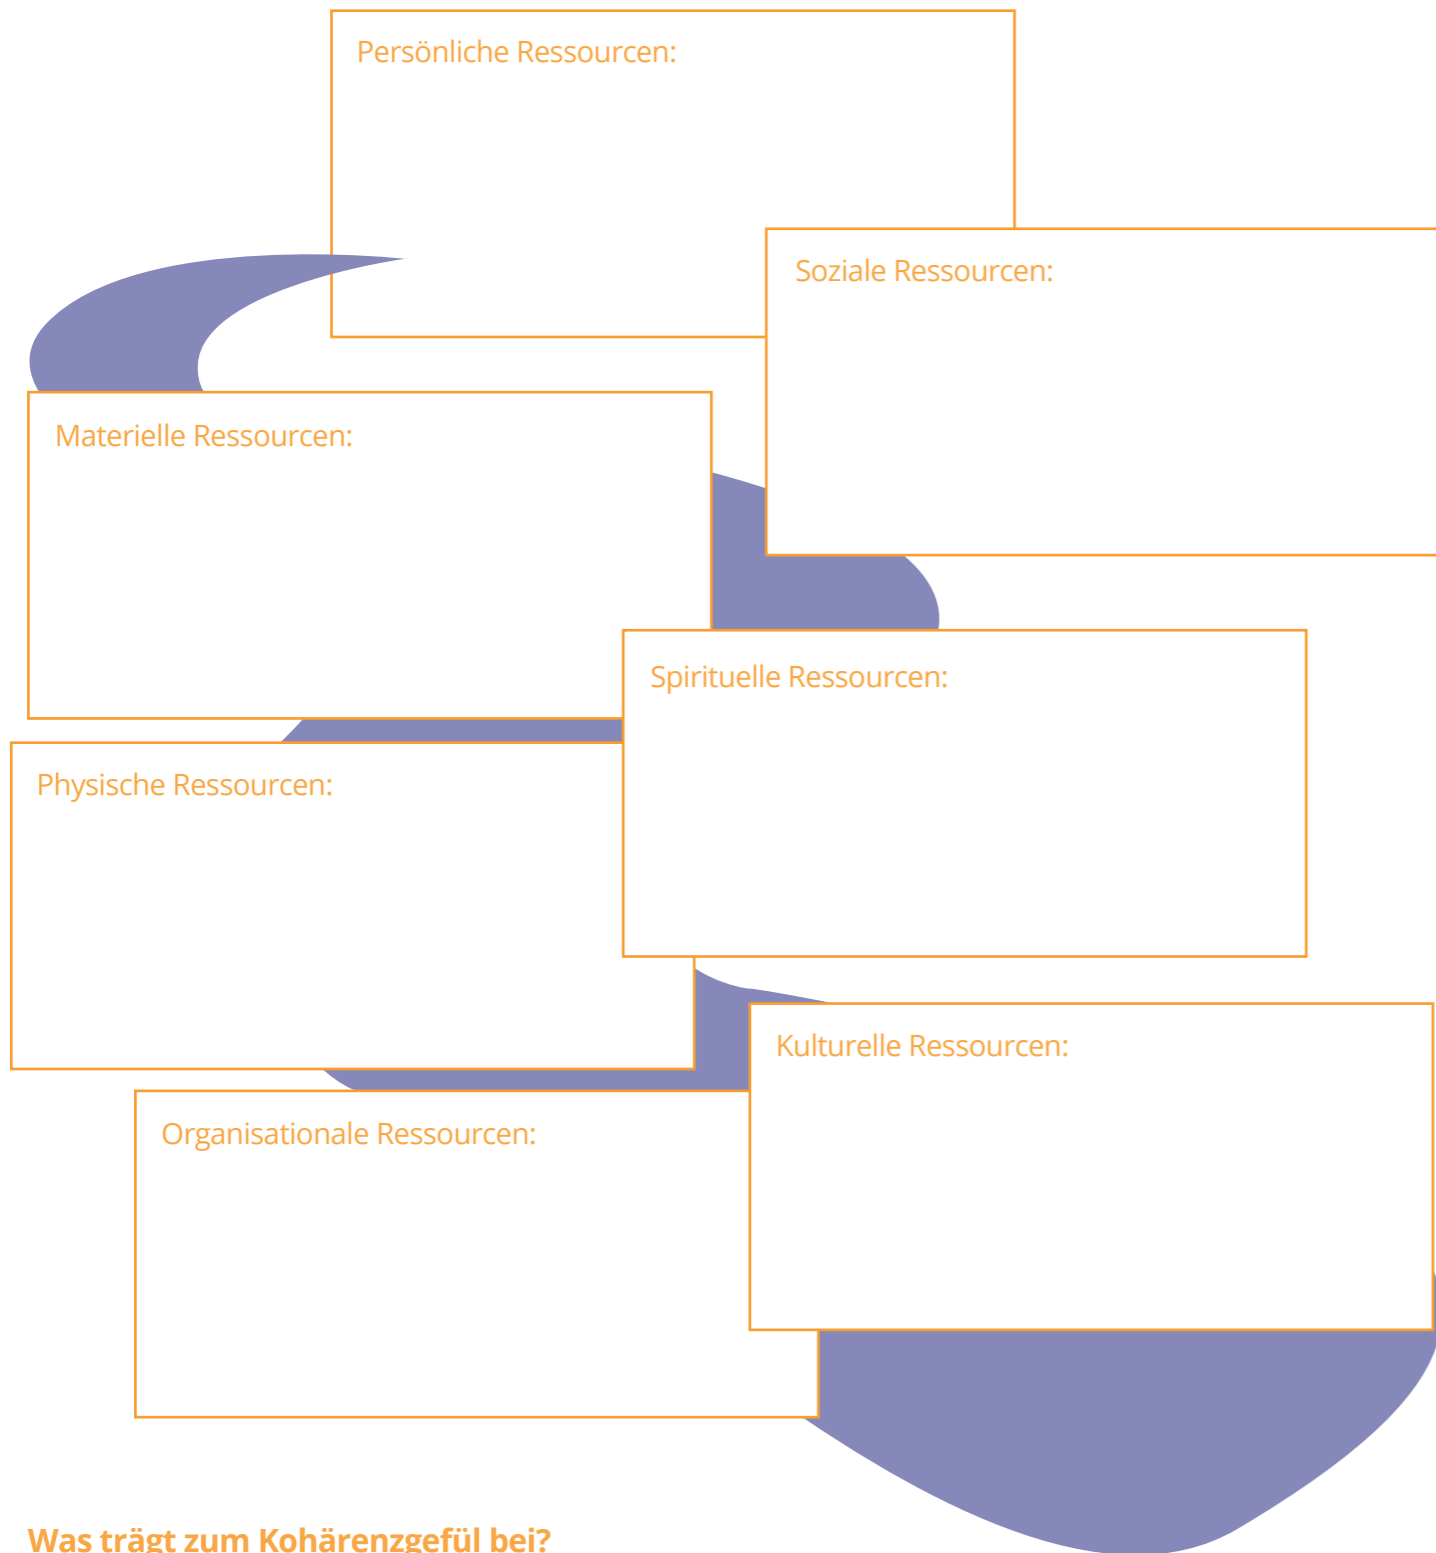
Persönliche Ressourcen:

Soziale Ressourcen:

Materielle Ressourcen:

Spirituelle Ressourcen:

Physische Ressourcen:

Kulturelle Ressourcen:

Organisationale Ressourcen:

Was trägt zum Kohärenzgefül bei?